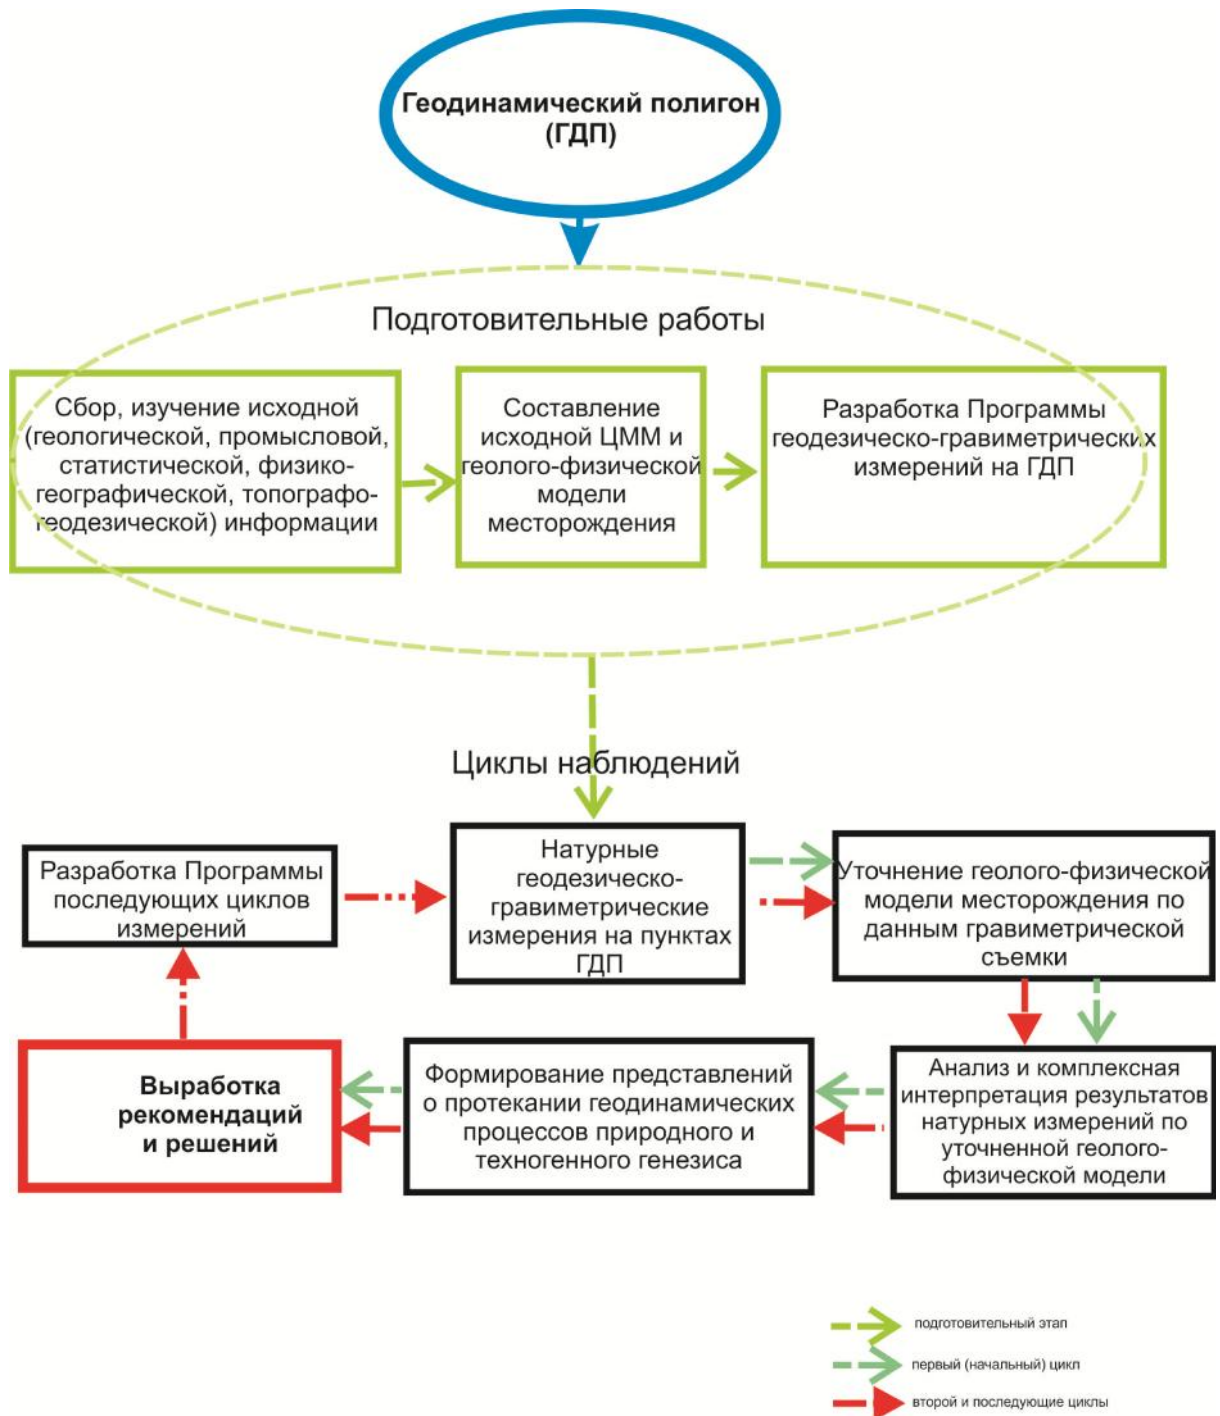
Геодинамический полигон (ГДП)

Подготовительные работы

Сбор, изучение исходной (геологической, промысловой, статистической, физико-географической, топографо-геодезической) информации

Составление исходной ЦММ и геолого-физической модели месторождения

Разработка Программы геодезическо-гравиметрических измерений на ГДП

Циклы наблюдений

Разработка Программы последующих циклов измерений

Натурные геодезическо-гравиметрические измерения на пунктах ГДП

Уточнение геолого-физической модели месторождения по данным гравиметрической съемки

Выработка рекомендаций и решений

Формирование представлений о протекании геодинамических процессов природного и техногенного генезиса

Анализ и комплексная интерпретация результатов натурных измерений по уточненной геолого-физической модели

подготовительный этап

первый (начальный) цикл

второй и последующие циклы